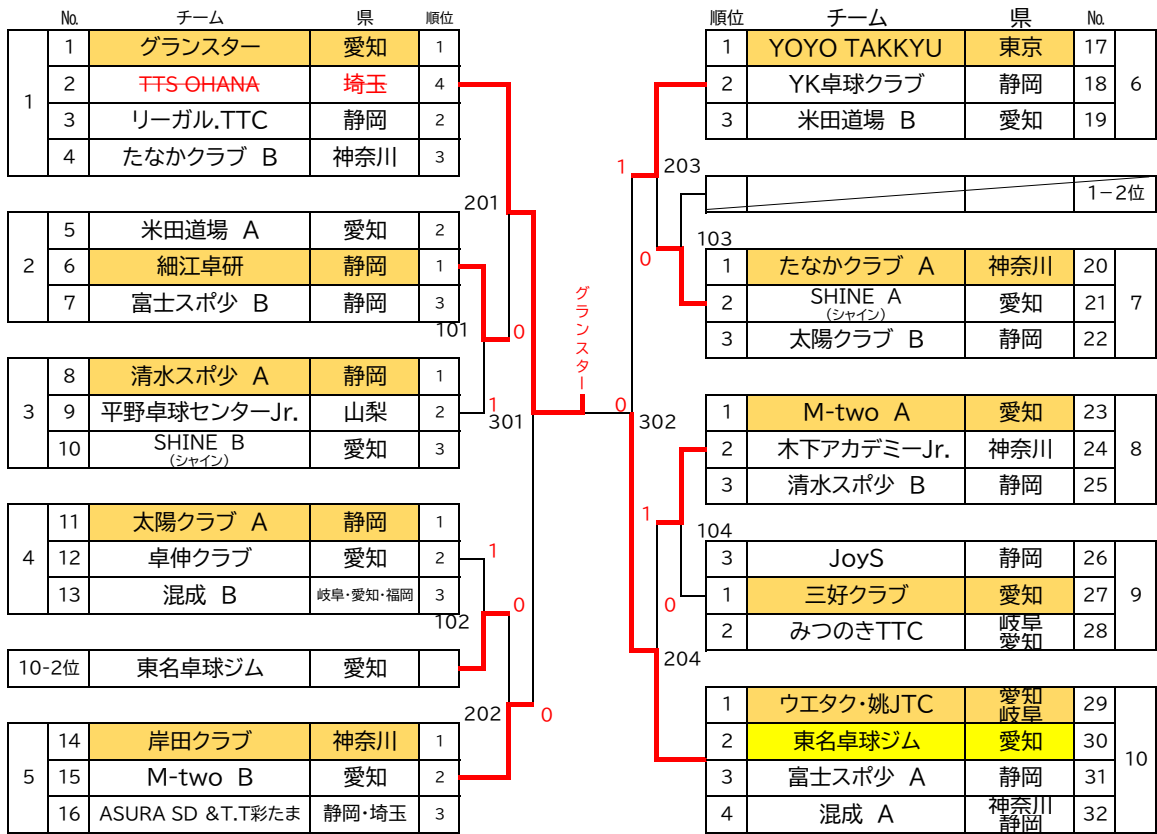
| | No. | チーム | 県 | 順位 |
|---|---|---|---|---|
| 1 | 1 | グランスター | 愛知 | 1 |
| | 2 | TTS OHANA | 埼玉 | 4 |
| | 3 | リーガル.TTC | 静岡 | 2 |
| | 4 | たなかクラブ B | 神奈川 | 3 |

| | | | | |
|---|---|---|---|---|
| 2 | 5 | 米田道場 A | 愛知 | 2 |
| | 6 | 細江卓研 | 静岡 | 1 |
| | 7 | 富士スポ少 B | 静岡 | 3 |

| | | | | |
|---|---|---|---|---|
| 3 | 8 | 清水スポ少 A | 静岡 | 1 |
| | 9 | 平野卓球センターJr. | 山梨 | 2 |
| | 10 | SHINE B (シャイン) | 愛知 | 3 |

| | | | | |
|---|---|---|---|---|
| 4 | 11 | 太陽クラブ A | 静岡 | 1 |
| | 12 | 卓伸クラブ | 愛知 | 2 |
| | 13 | 混成 B | 岐阜・愛知・福岡 | 3 |

| | | | |
|---|---|---|---|
| 10-2位 | 東名卓球ジム | 愛知 | |

| | | | | |
|---|---|---|---|---|
| 5 | 14 | 岸田クラブ | 神奈川 | 1 |
| | 15 | M-two B | 愛知 | 2 |
| | 16 | ASURA SD &T.T彩たま | 静岡・埼玉 | 3 |

| 順位 | チーム | 県 | No. | |
|---|---|---|---|---|
| 1 | YOYO TAKKYU | 東京 | 17 | 6 |
| 2 | YK卓球クラブ | 静岡 | 18 | |
| 3 | 米田道場 B | 愛知 | 19 | |

| | | | |
|---|---|---|---|
| | | | 1−2位 |

| | | | | |
|---|---|---|---|---|
| 1 | たなかクラブ A | 神奈川 | 20 | 7 |
| 2 | SHINE A (シャイン) | 愛知 | 21 | |
| 3 | 太陽クラブ B | 静岡 | 22 | |

| | | | | |
|---|---|---|---|---|
| 1 | M-two A | 愛知 | 23 | 8 |
| 2 | 木下アカデミーJr. | 神奈川 | 24 | |
| 3 | 清水スポ少 B | 静岡 | 25 | |

| | | | | |
|---|---|---|---|---|
| 3 | JoyS | 静岡 | 26 | 9 |
| 1 | 三好クラブ | 愛知 | 27 | |
| 2 | みつのきTTC | 岐阜 愛知 | 28 | |

| | | | | |
|---|---|---|---|---|
| 1 | ウエタク・姚JTC | 愛知 岐阜 | 29 | 10 |
| 2 | 東名卓球ジム | 愛知 | 30 | |
| 3 | 富士スポ少 A | 静岡 | 31 | |
| 4 | 混成 A | 神奈川 静岡 | 32 | |

201 101 0 1 301 1 102 0 202 0 グランスター 0 302 203 1 0 103 1 104 0 204